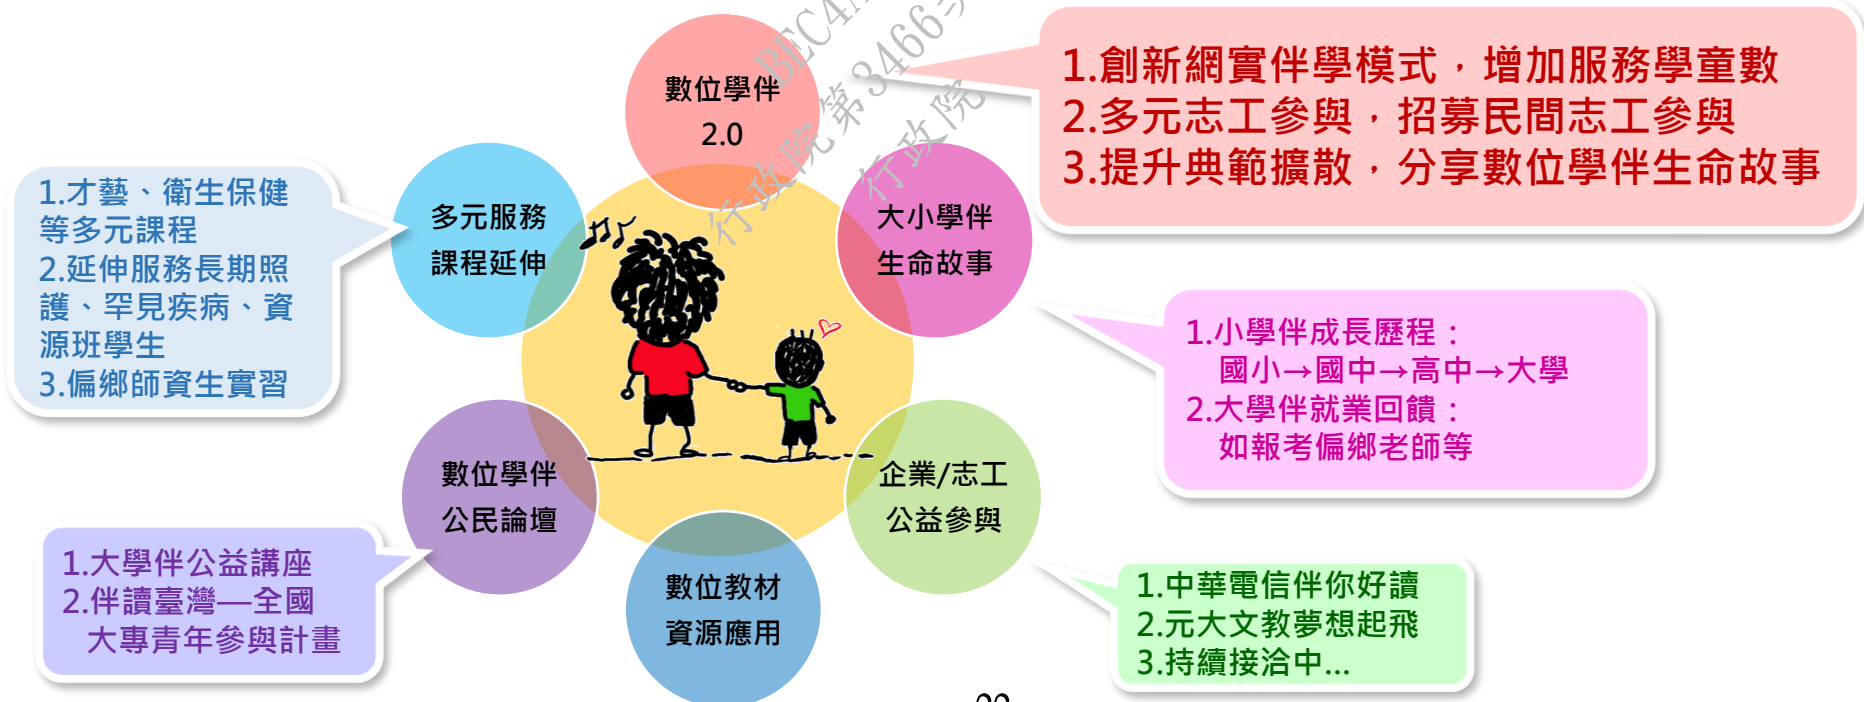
1.才藝、衛生保健等多元課程
2.延伸服務長期照護、罕見疾病、資源班學生
3.偏鄉師資生實習

多元服務
課程延伸

數位學伴
2.0

BEC4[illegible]
行政院第3466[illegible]
行政院

1.創新網實伴學模式，增加服務學童數
2.多元志工參與，招募民間志工參與
3.提升典範擴散，分享數位學伴生命故事

大小學伴
生命故事

1.小學伴成長歷程：
國小→國中→高中→大學
2.大學伴就業回饋：
如報考偏鄉老師等

數位學伴
公民論壇

企業/志工
公益參與

數位教材
資源應用

1.大學伴公益講座
2.伴讀臺灣—全國大專青年參與計畫

1.中華電信伴你好讀
2.元大文教夢想起飛
3.持續接洽中...

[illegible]